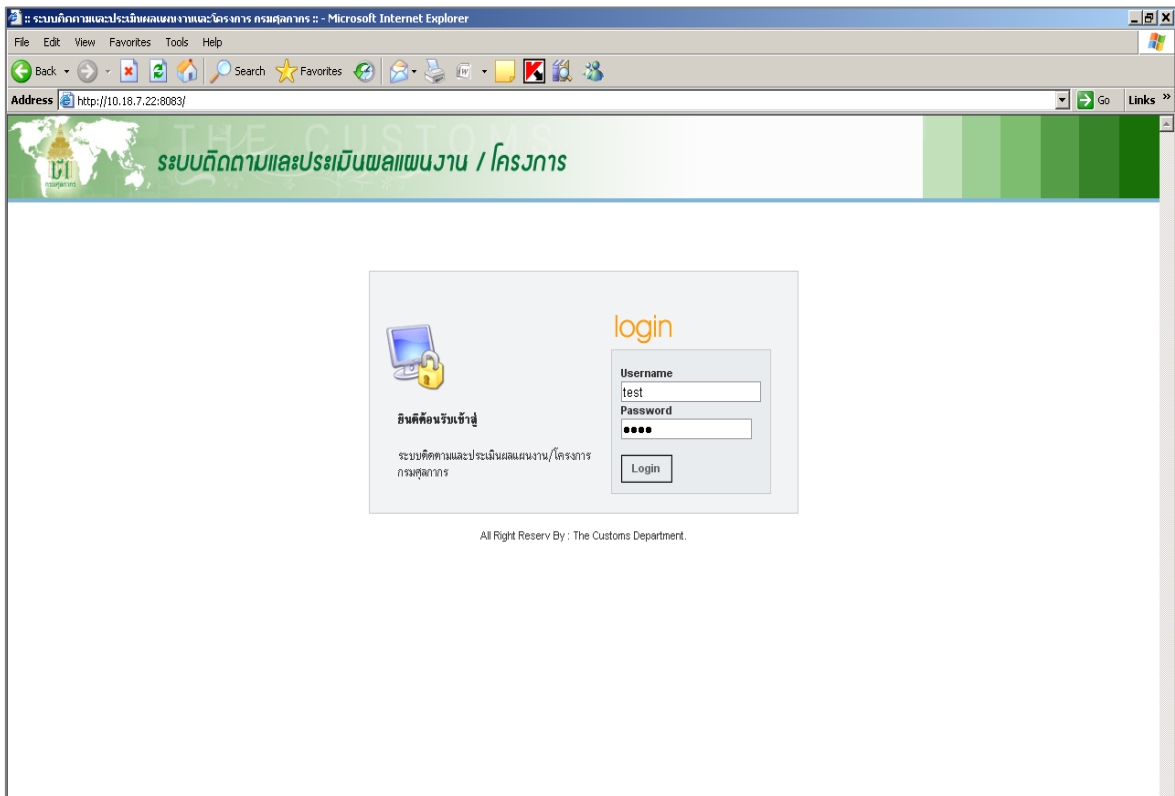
:: ระบบติดตามและประเมินผลแผนงานและโครงการ กรมศุลกากร :: - Microsoft Internet Explorer

File Edit View Favorites Tools Help

Back Search Favorites

Address http://10.18.7.22:8083/ Go Links »

THE CUSTOMS

กรมศุลกากร

ระบบติดตามและประเมินผลแผนงาน / โครงการ

login

Username
test
Password
••••
Login

ยินดีต้อนรับเข้าสู่

ระบบติดตามและประเมินผลแผนงาน/โครงการ กรมศุลกากร

All Right Reserv By : The Customs Department.